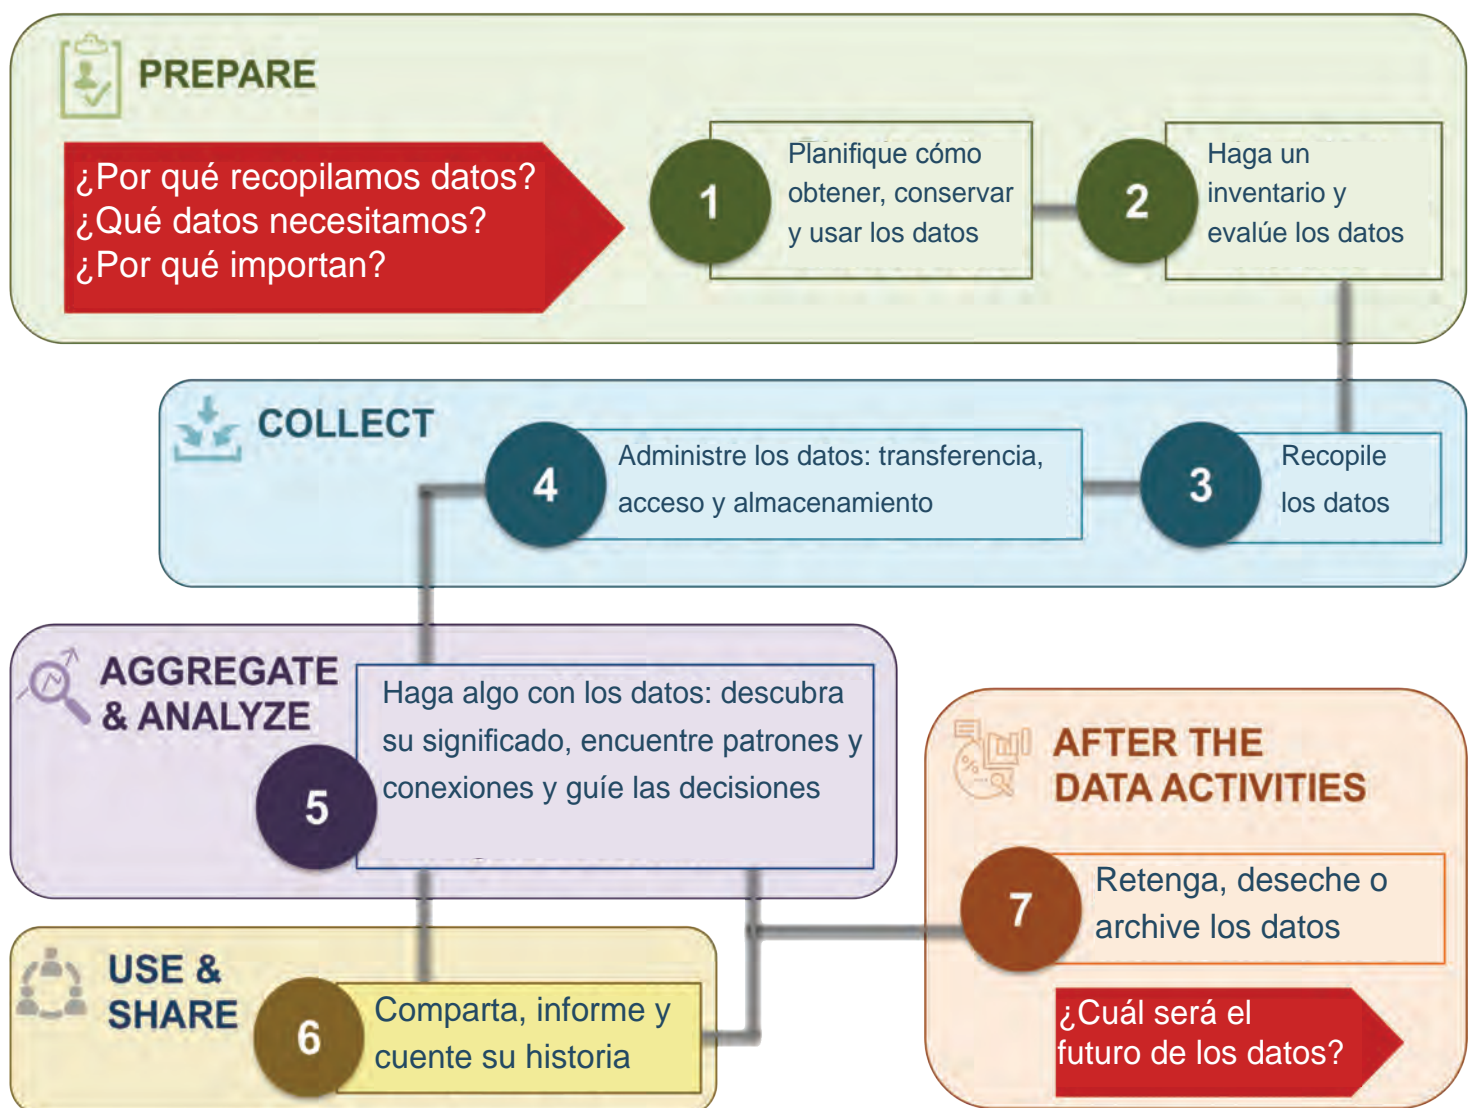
PREPARE

¿Por qué recopilamos datos?
¿Qué datos necesitamos?
¿Por qué importan?

1 Planifique cómo obtener, conservar y usar los datos

2 Haga un inventario y evalúe los datos

COLLECT

4 Administre los datos: transferencia, acceso y almacenamiento

3 Recopile los datos

AGGREGATE & ANALYZE

5 Haga algo con los datos: descubra su significado, encuentre patrones y conexiones y guíe las decisiones

AFTER THE DATA ACTIVITIES

7 Retenga, deseche o archive los datos

¿Cuál será el futuro de los datos?

USE & SHARE

6 Comparta, informe y cuente su historia